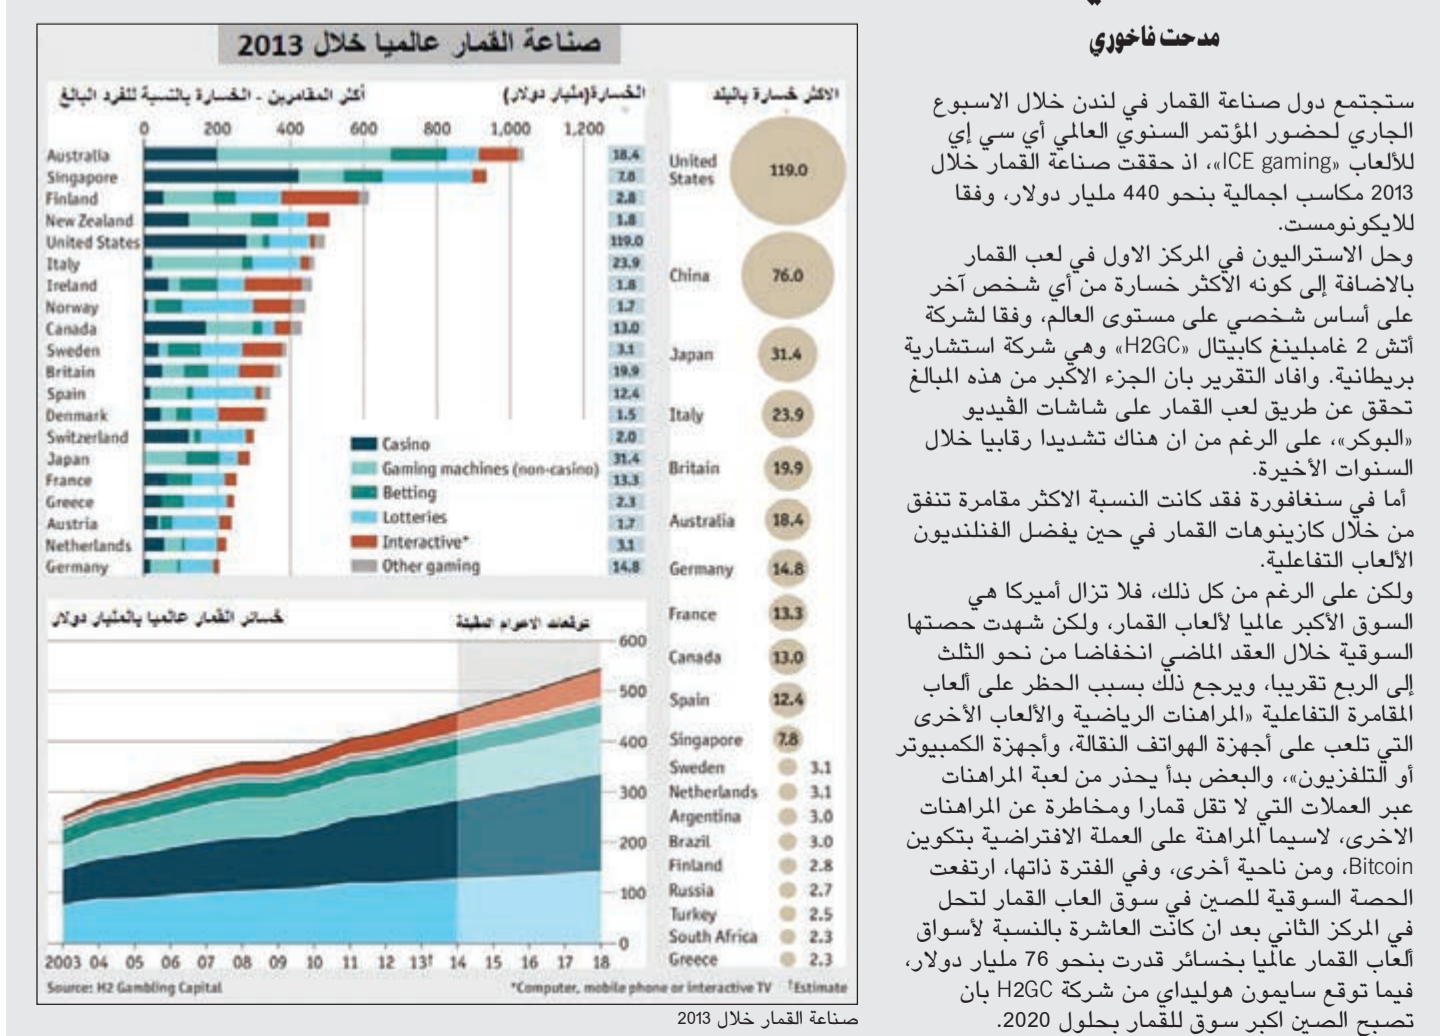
مدحت فاخوري

ستجتمع دول صناعة القمار في لندن خلال الاسبوع الجاري لحضور المؤتمر السنوي العالمي أي سي إي للألعاب «ICE gaming»، اذ حققت صناعة القمار خلال 2013 مكاسب اجمالية بنحو 440 مليار دولار، وفقا للايكونومست.

وحل الاستراليون في المركز الاول في لعب القمار بالاضافة إلى كونه الأكثر خسارة من أي شخص آخر على أساس شخصي على مستوى العالم، وفقا لشركة أتش 2 غامبلينغ كابيتال «H2GC» وهي شركة استشارية بريطانية. وافاد التقرير بان الجزء الاكبر من هذه المبالغ تحقق عن طريق لعب القمار على شاشات الفيديو «البوكر»، على الرغم من ان هناك تشديدا رقابيا خلال السنوات الأخيرة.

أما في سنغافورة فقد كانت النسبة الاكثر مقامرة تنفق من خلال كازينوهات القمار في حين يفضل الفنلنديون الألعاب التفاعلية.

ولكن على الرغم من كل ذلك، فلا تزال أميركا هي السوق الأكبر عالميا لألعاب القمار، ولكن شهدت حصتها السوقية خلال العقد الماضي انخفاضا من نحو الثلث إلى الربع تقريبا، ويرجع ذلك بسبب الحظر على ألعاب المقامرة التفاعلية «المراهنات الرياضية والألعاب الأخرى التي تلعب على أجهزة الهواتف النقالة، وأجهزة الكمبيوتر أو التلفزيون»، والبعض بدأ يحذر من لعبة المراهنات عبر العملات التي لا تقل قمارا ومخاطرة عن المراهنات الاخرى، لاسيما المراهنة على العملة الافتراضية بتكوين Bitcoin، ومن ناحية أخرى، وفي الفترة ذاتها، ارتفعت الحصة السوقية للصين في سوق العاب القمار لتحل في المركز الثاني بعد ان كانت العاشرة بالنسبة لأسواق ألعاب القمار عالميا بخسائر قدرت بنحو 76 مليار دولار، فيما توقع سايمون هوليداي من شركة H2GC بان تصبح الصين اكبر سوق للقمار بحلول 2020.

صناعة القمار عالميا خلال 2013

أكثر المقامرين - الخسارة بالنسبة للفرد البالغ
الخسارة (مليار دولار)
الاكثر خسارة بالبلد

0 200 400 600 800 1,000 1,200

| Country | الخسارة |
|---|---|
| Australia | 18.4 |
| Singapore | 7.8 |
| Finland | 2.8 |
| New Zealand | 1.8 |
| United States | 119.0 |
| Italy | 23.9 |
| Ireland | 1.8 |
| Norway | 1.7 |
| Canada | 13.0 |
| Sweden | 3.1 |
| Britain | 19.9 |
| Spain | 12.4 |
| Denmark | 1.5 |
| Switzerland | 2.0 |
| Japan | 31.4 |
| France | 13.3 |
| Greece | 2.3 |
| Austria | 1.7 |
| Netherlands | 3.1 |
| Germany | 14.8 |

Casino
Gaming machines (non-casino)
Betting
Lotteries
Interactive*
Other gaming

| Country | |
|---|---|
| United States | 119.0 |
| China | 76.0 |
| Japan | 31.4 |
| Italy | 23.9 |
| Britain | 19.9 |
| Australia | 18.4 |
| Germany | 14.8 |
| France | 13.3 |
| Canada | 13.0 |
| Spain | 12.4 |
| Singapore | 7.8 |
| Sweden | 3.1 |
| Netherlands | 3.1 |
| Argentina | 3.0 |
| Brazil | 3.0 |
| Finland | 2.8 |
| Russia | 2.7 |
| Turkey | 2.5 |
| South Africa | 2.3 |
| Greece | 2.3 |

خسائر القمار عالميا بالمليار دولار
توقعات الاعوام المقبلة

600 500 400 300 200 100 0

2003 04 05 06 07 08 09 10 11 12 13† 14 15 16 17 18

Source: H2 Gambling Capital
*Computer, mobile phone or interactive TV †Estimate

صناعة القمار خلال 2013